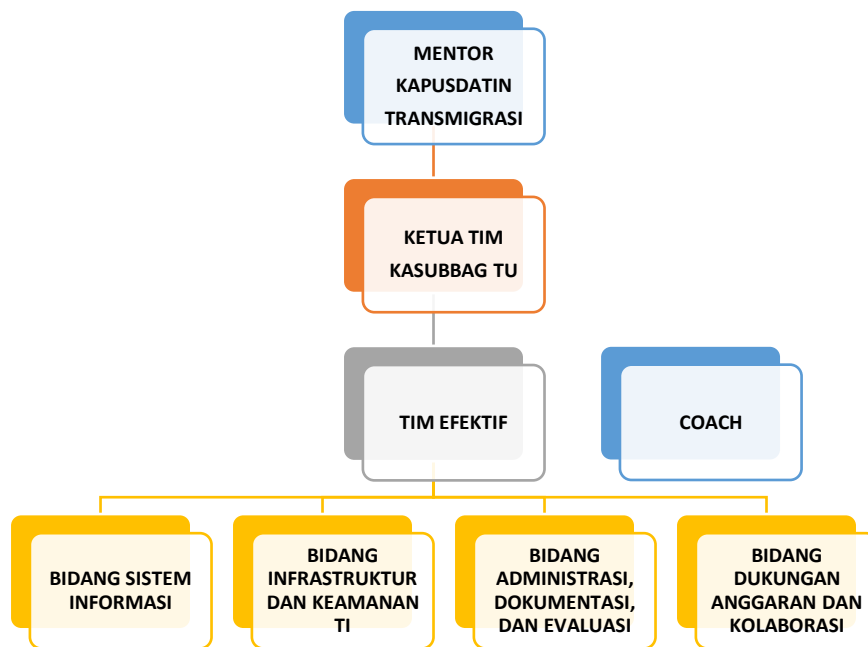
MENTOR
KAPUSDATIN
TRANSMIGRASI

KETUA TIM
KASUBBAG TU

TIM EFEKTIF

COACH

BIDANG SISTEM INFORMASI

BIDANG INFRASTRUKTUR DAN KEAMANAN TI

BIDANG ADMINISTRASI, DOKUMENTASI, DAN EVALUASI

BIDANG DUKUNGAN ANGGARAN DAN KOLABORASI